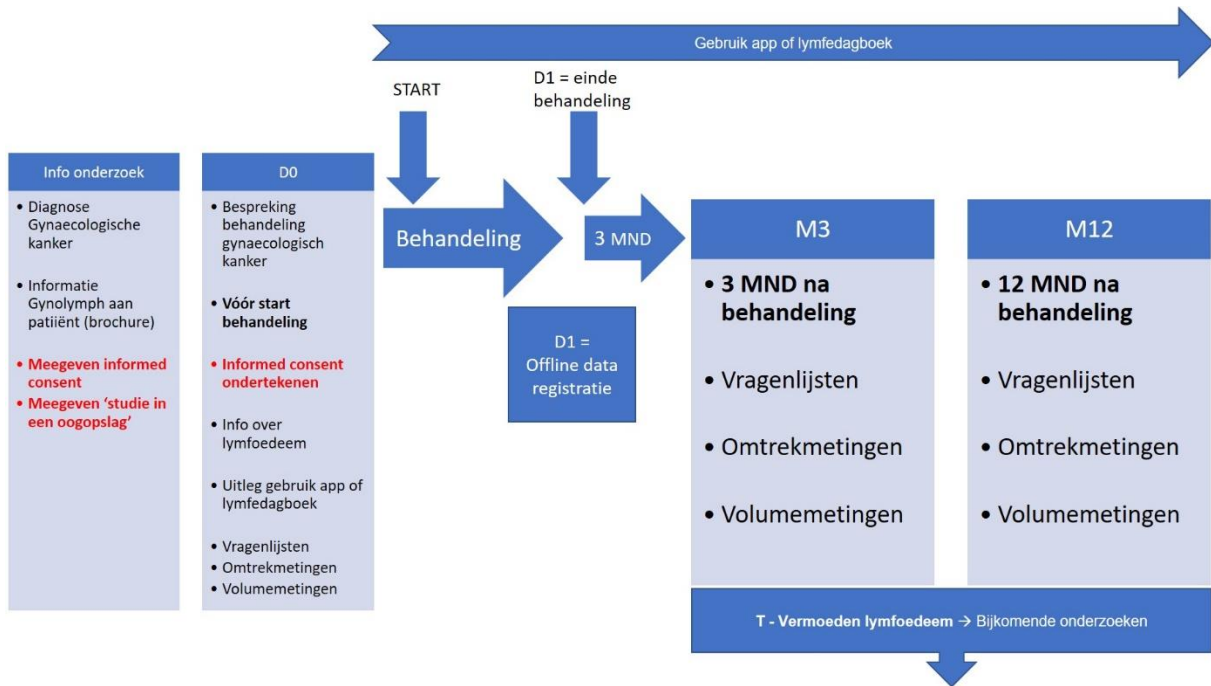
Gebruik app of lymfedagboek

START

D1 = einde behandeling

Info onderzoek

- Diagnose Gynaecologische kanker
- Informatie Gynolymph aan patiënt (brochure)
- Meegeven informed consent
- Meegeven 'studie in een oogopslag'

D0

- Bespreking behandeling gynaecologisch kanker
- Vóór start behandeling
- Informed consent ondertekenen
- Info over lymfoedeem
- Uitleg gebruik app of lymfedagboek
- Vragenlijsten
- Omtrekmetingen
- Volumemetingen

Behandeling

3 MND

D1 = Offline data registratie

M3

- 3 MND na behandeling
- Vragenlijsten
- Omtrekmetingen
- Volumemetingen

M12

- 12 MND na behandeling
- Vragenlijsten
- Omtrekmetingen
- Volumemetingen

T - Vermoeden lymfoedeem → Bijkomende onderzoeken